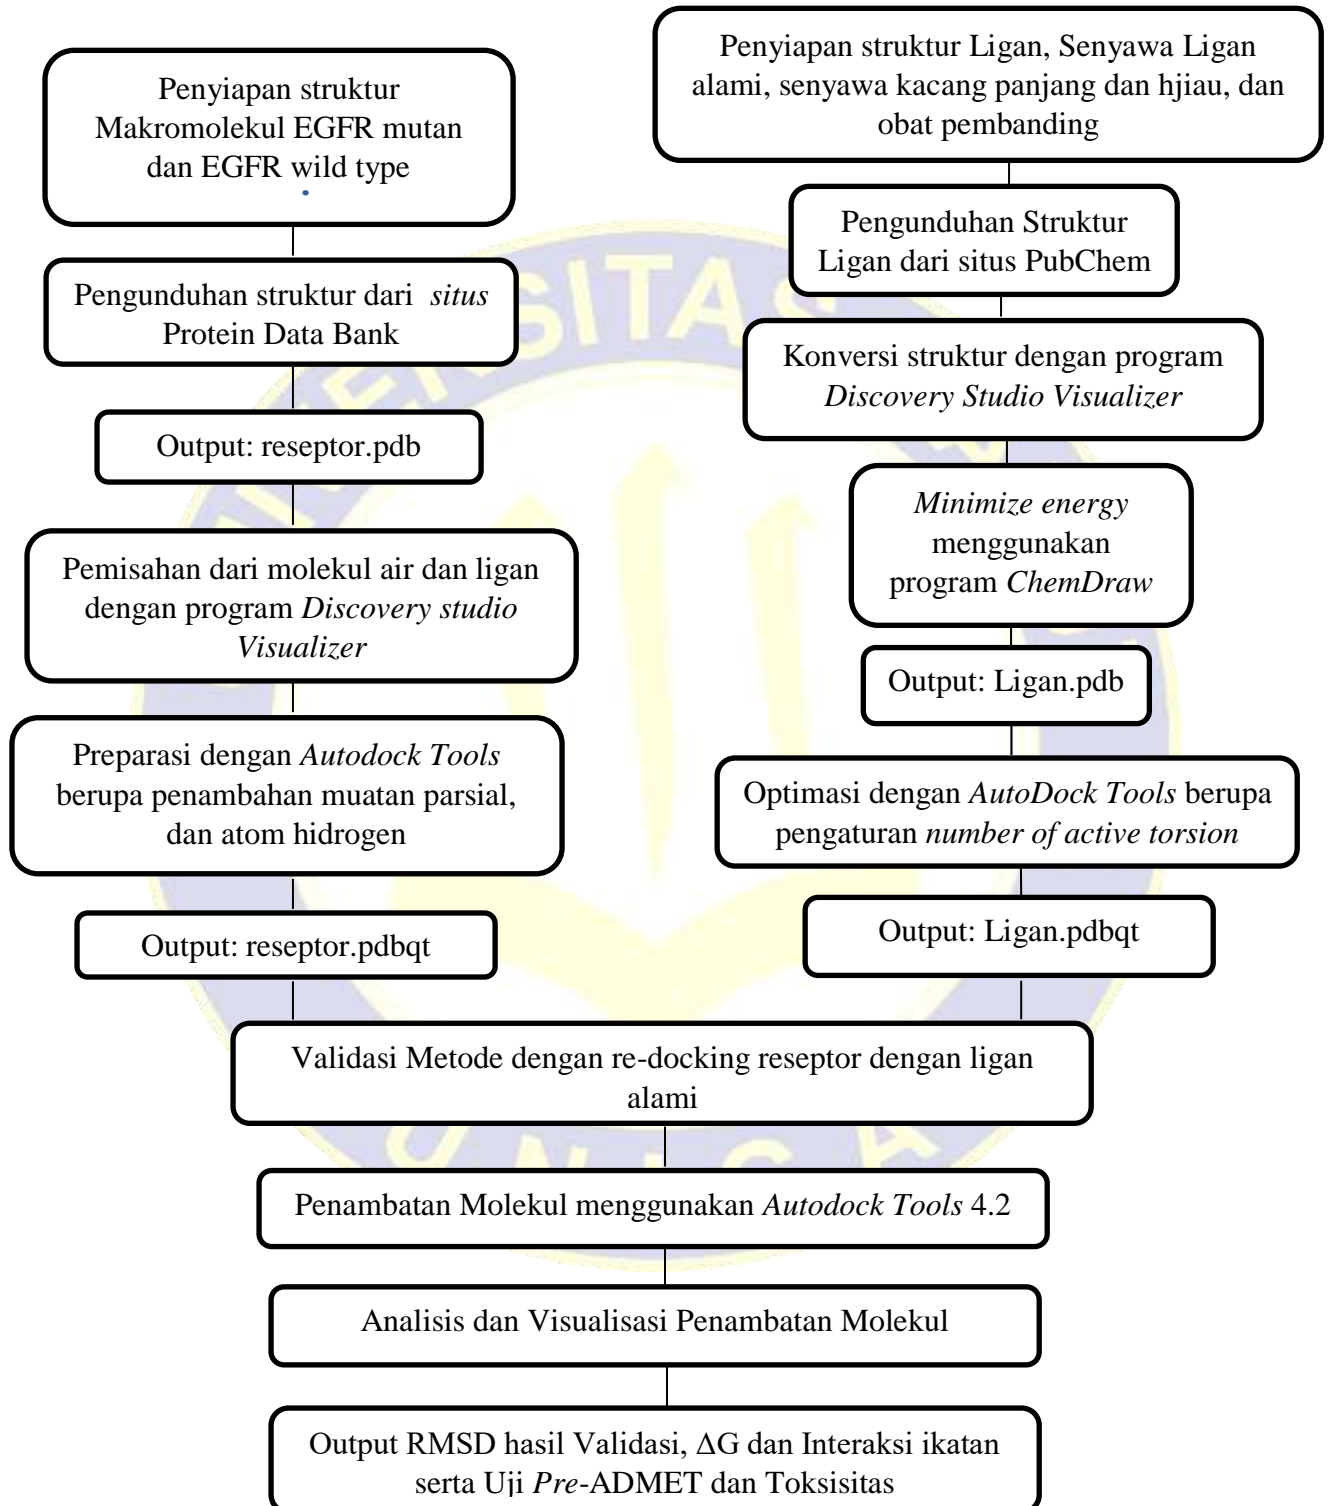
Penyiapan struktur Makromolekul EGFR mutan dan EGFR wild type

Pengunduhan struktur dari situs Protein Data Bank

Output: reseptor.pdb

Pemisahan dari molekul air dan ligan dengan program Discovery studio Visualizer

Preparasi dengan Autodock Tools berupa penambahan muatan parsial, dan atom hidrogen

Output: reseptor.pdbqt

Penyiapan struktur Ligan, Senyawa Ligan alami, senyawa kacang panjang dan hjiau, dan obat pembanding

Pengunduhan Struktur Ligan dari situs PubChem

Konversi struktur dengan program Discovery Studio Visualizer

Minimize energy menggunakan program ChemDraw

Output: Ligan.pdb

Optimasi dengan AutoDock Tools berupa pengaturan number of active torsion

Output: Ligan.pdbqt

Validasi Metode dengan re-docking reseptor dengan ligan alami

Penambatan Molekul menggunakan Autodock Tools 4.2

Analisis dan Visualisasi Penambatan Molekul

Output RMSD hasil Validasi, $\Delta G$ dan Interaksi ikatan serta Uji Pre-ADMET dan Toksisitas